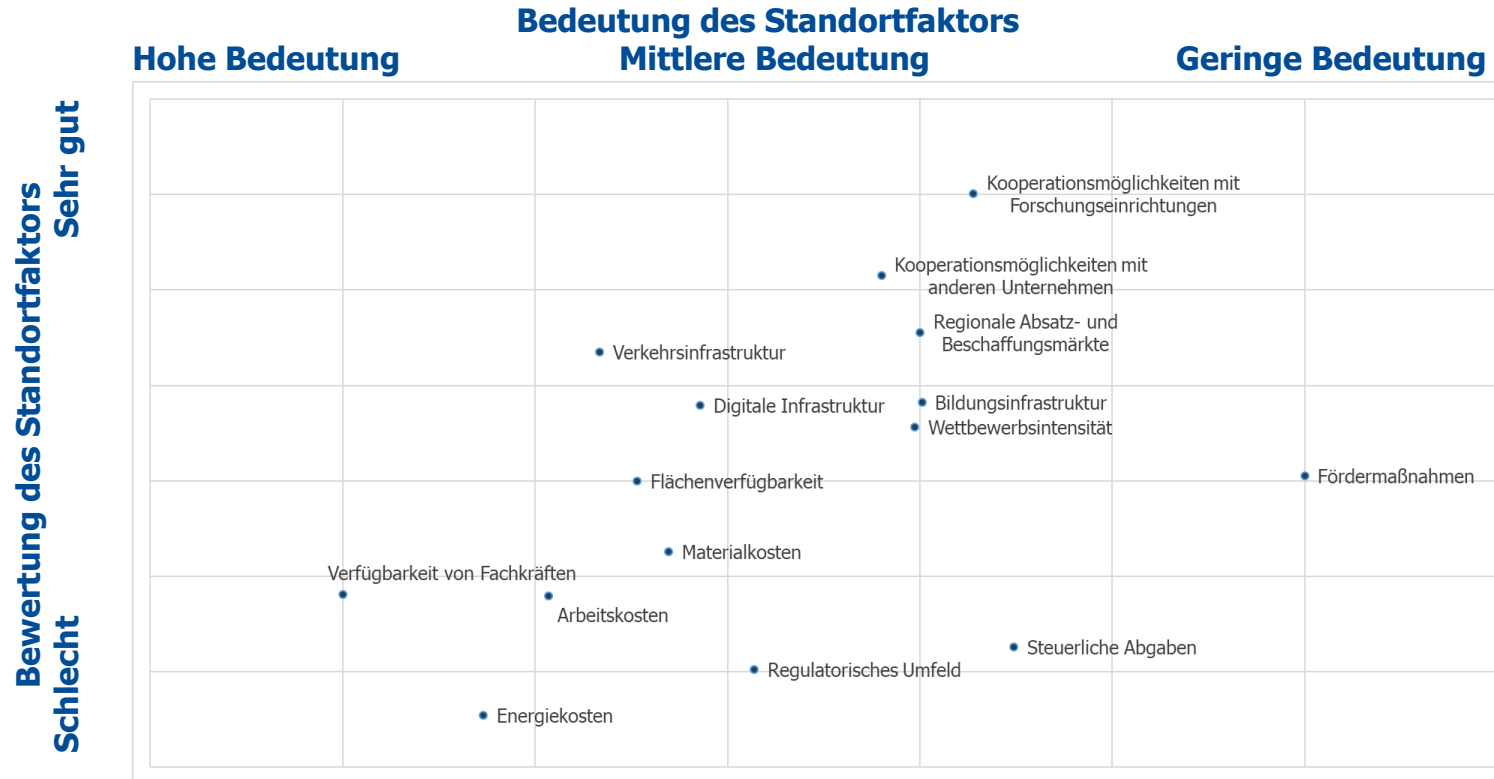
Bedeutung des Standortfaktors
Hohe Bedeutung
Mittlere Bedeutung
Geringe Bedeutung

Bewertung des Standortfaktors
Sehr gut
Schlecht

Kooperationsmöglichkeiten mit Forschungseinrichtungen
Kooperationsmöglichkeiten mit anderen Unternehmen
Regionale Absatz- und Beschaffungsmärkte
Verkehrsinfrastruktur
Digitale Infrastruktur
Bildungsinfrastruktur
Wettbewerbsintensität
Flächenverfügbarkeit
Fördermaßnahmen
Materialkosten
Verfügbarkeit von Fachkräften
Arbeitskosten
Steuerliche Abgaben
Regulatorisches Umfeld
Energiekosten